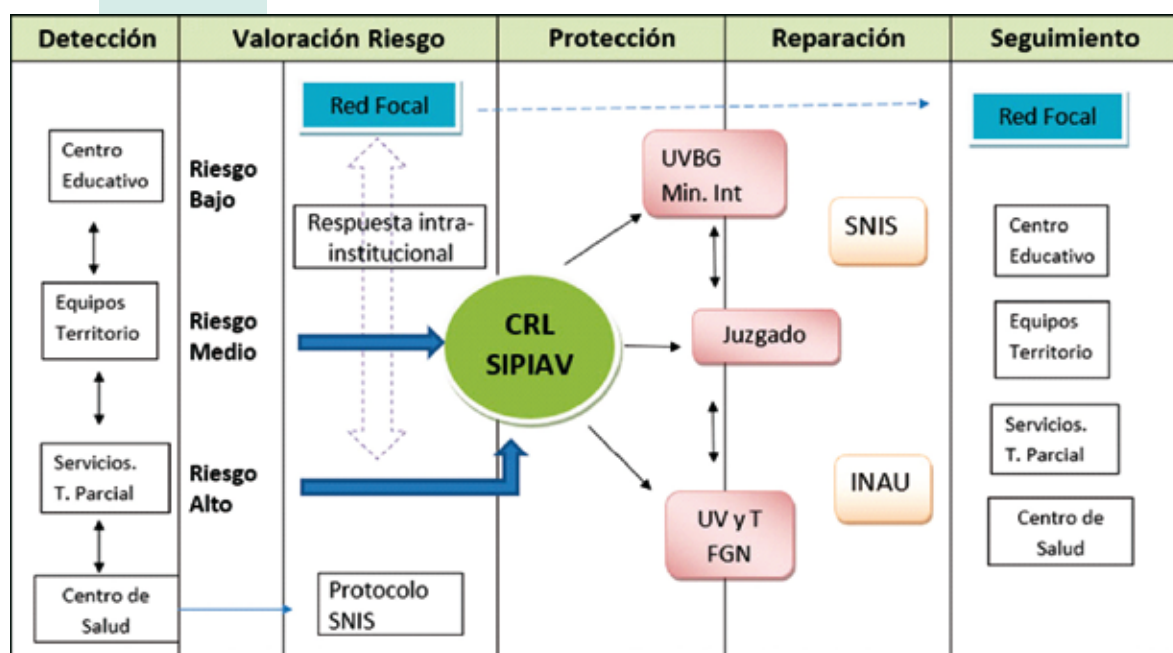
| Detección | Valoración Riesgo | Protección | Reparación | Seguimiento |
|---|---|---|---|---|

Centro Educativo

Equipos Territorio

Servicios. T. Parcial

Centro de Salud

Riesgo Bajo

Riesgo Medio

Riesgo Alto

Red Focal

Respuesta intra-institucional

Protocolo SNIS

CRL SIPIAV

UVBG Min. Int

Juzgado

UV y T FGN

SNIS

INAU

Red Focal

Centro Educativo

Equipos Territorio

Servicios. T. Parcial

Centro de Salud